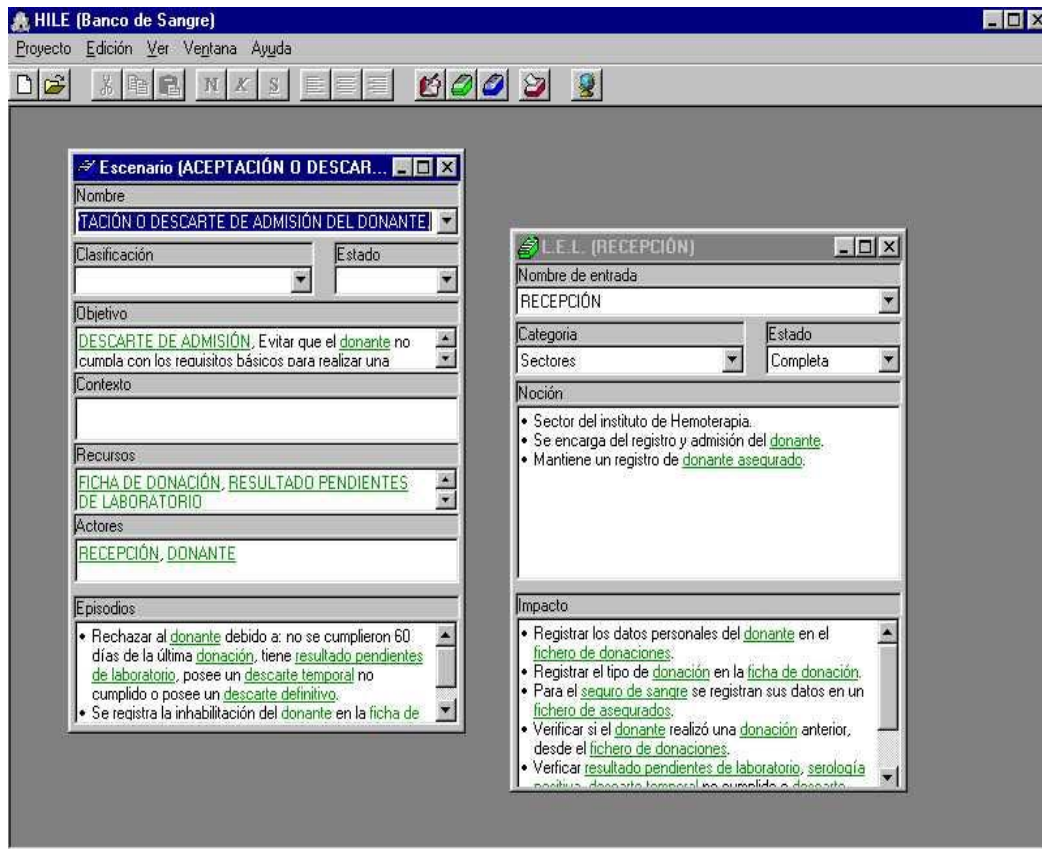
HILE (Banco de Sangre)

Proyecto Edición Ver Ventana Ayuda

N K S

Escenario (ACEPTACIÓN O DESCAR...

Nombre

TACIÓN O DESCARTE DE ADMISIÓN DEL DONANTE)

Clasificación

Estado

Objetivo

DESCARTE DE ADMISIÓN, Evitar que el donante no cumpla con los requisitos básicos para realizar una

Contexto

Recursos

FICHA DE DONACIÓN, RESULTADO PENDIENTES DE LABORATORIO

Actores

RECEPCIÓN, DONANTE

Episodios

• Rechazar al donante debido a: no se cumplieron 60 días de la última donación, tiene resultado pendientes de laboratorio, posee un descarte temporal no cumplido o posee un descarte definitivo.
• Se registra la inhabilitación del donante en la ficha de

L.E.L. (RECEPCIÓN)

Nombre de entrada

RECEPCIÓN

Categoria

Sectores

Estado

Completa

Noción

• Sector del instituto de Hemoterapia.
• Se encarga del registro y admisión del donante.
• Mantiene un registro de donante asegurado.

Impacto

• Registrar los datos personales del donante en el fichero de donaciones.
• Registrar el tipo de donación en la ficha de donación.
• Para el seguro de sangre se registran sus datos en un fichero de asegurados.
• Verificar si el donante realizó una donación anterior, desde el fichero de donaciones.
• Verficar resultado pendientes de laboratorio, serología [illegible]